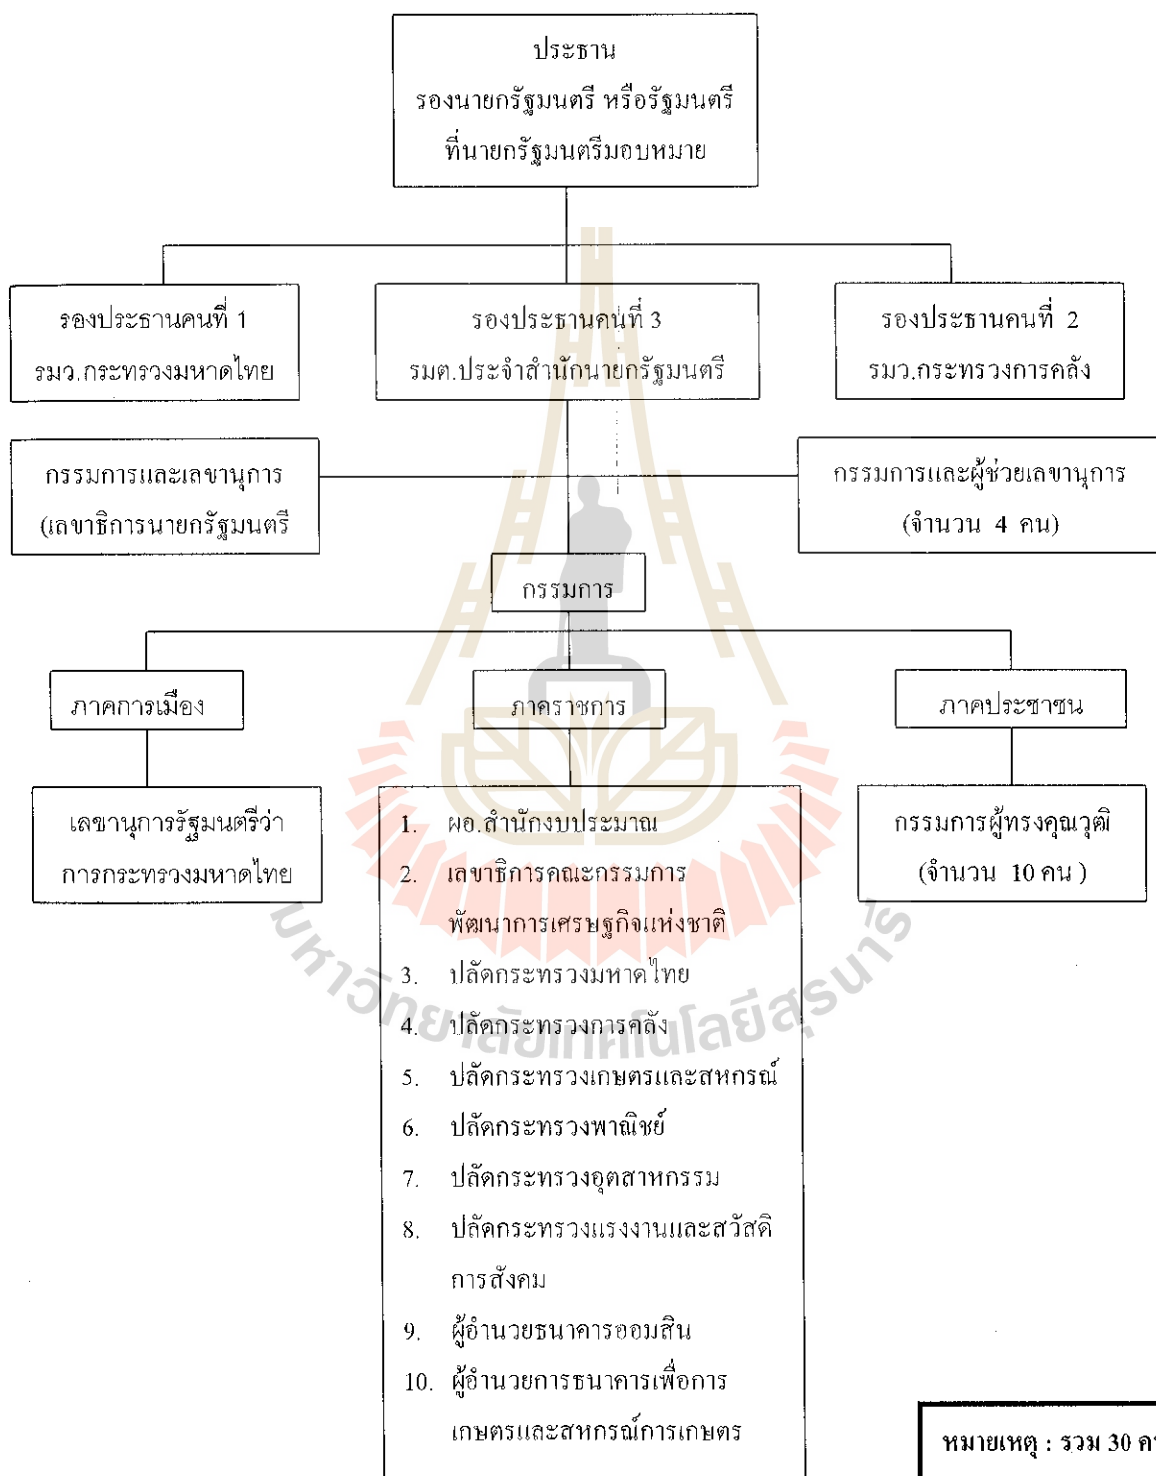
ประธาน
รองนายกรัฐมนตรี หรือรัฐมนตรี
ที่นายกรัฐมนตรีมอบหมาย

รองประธานคนที่ 1
รมว.กระทรวงมหาดไทย

รองประธานคนที่ 3
รมต.ประจำสำนักนายกรัฐมนตรี

รองประธานคนที่ 2
รมว.กระทรวงการคลัง

กรรมการและเลขานุการ
(เลขาธิการนายกรัฐมนตรี

กรรมการและผู้ช่วยเลขานุการ
(จำนวน 4 คน)

กรรมการ

ภาคการเมือง

ภาคราชการ

ภาคประชาชน

เลขานุการรัฐมนตรีว่าการกระทรวงมหาดไทย

1. ผอ.สำนักงบประมาณ
2. เลขาธิการคณะกรรมการพัฒนาการเศรษฐกิจแห่งชาติ
3. ปลัดกระทรวงมหาดไทย
4. ปลัดกระทรวงการคลัง
5. ปลัดกระทรวงเกษตรและสหกรณ์
6. ปลัดกระทรวงพาณิชย์
7. ปลัดกระทรวงอุตสาหกรรม
8. ปลัดกระทรวงแรงงานและสวัสดิการสังคม
9. ผู้อำนวยธนาคารออมสิน
10. ผู้อำนวยการธนาคารเพื่อการเกษตรและสหกรณ์การเกษตร

กรรมการผู้ทรงคุณวุฒิ
(จำนวน 10 คน )

หมายเหตุ : รวม 30 ค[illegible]

มหาวิทยาลัยเทคโนโลยีสุรนารี